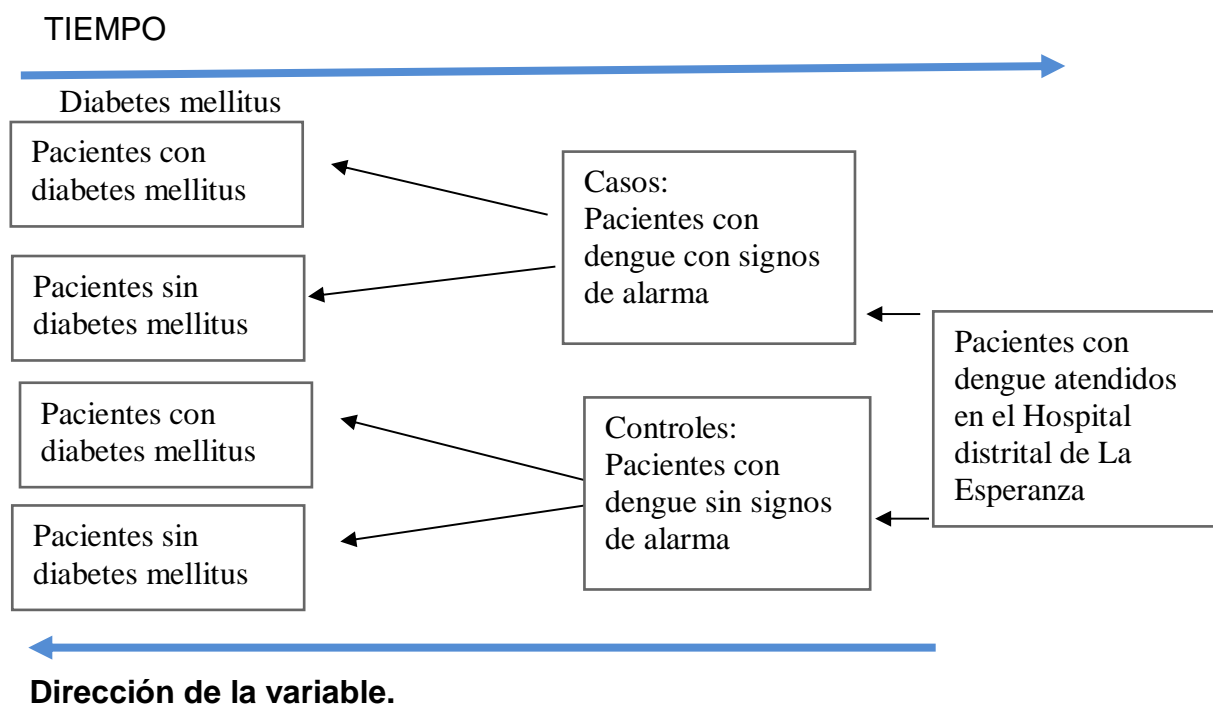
TIEMPO

Diabetes mellitus

Pacientes con diabetes mellitus

Pacientes sin diabetes mellitus

Pacientes con diabetes mellitus

Pacientes sin diabetes mellitus

Casos: Pacientes con dengue con signos de alarma

Controles: Pacientes con dengue sin signos de alarma

Pacientes con dengue atendidos en el Hospital distrital de La Esperanza

Dirección de la variable.